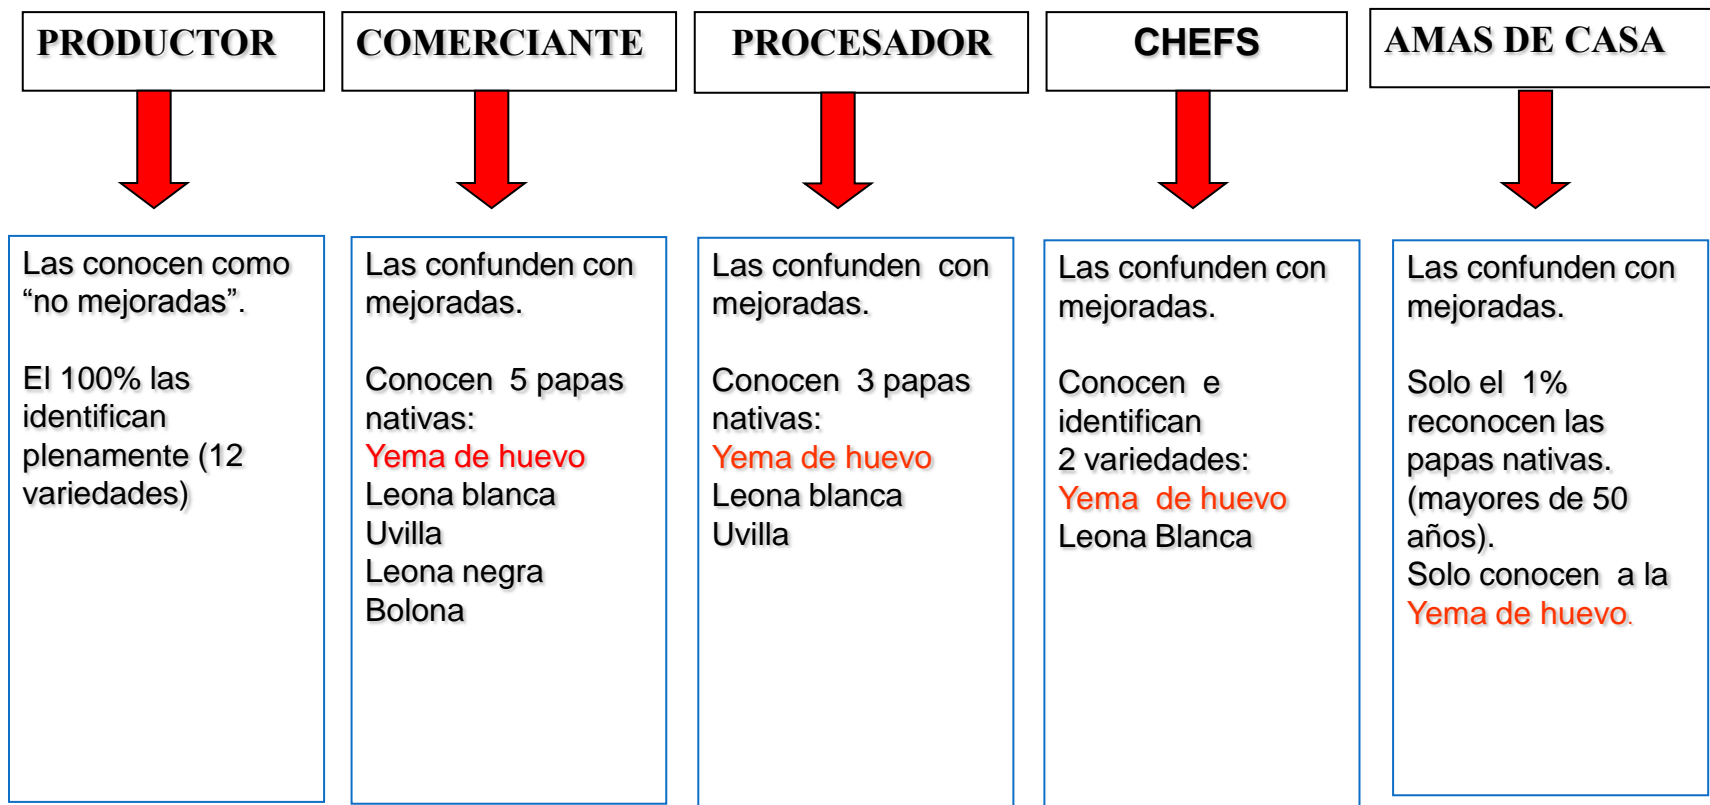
PRODUCTOR

Las conocen como “no mejoradas”.

El 100% las identifican plenamente (12 variedades)

COMERCIANTE

Las confunden con mejoradas.

Conocen 5 papas nativas:
Yema de huevo
Leona blanca
Uvilla
Leona negra
Bolona

PROCESADOR

Las confunden con mejoradas.

Conocen 3 papas nativas:
Yema de huevo
Leona blanca
Uvilla

CHEFS

Las confunden con mejoradas.

Conocen e identifican 2 variedades:
Yema de huevo
Leona Blanca

AMAS DE CASA

Las confunden con mejoradas.

Solo el 1% reconocen las papas nativas. (mayores de 50 años).
Solo conocen a la Yema de huevo.